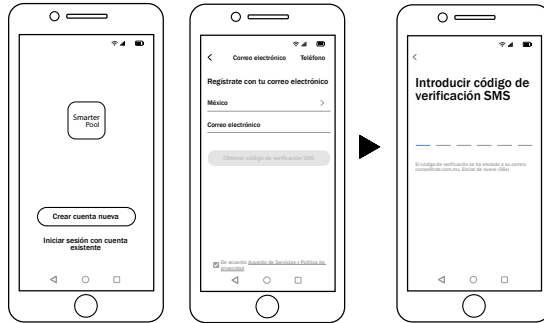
Smarter Pool

Crear cuenta nueva

Iniciar sesión con cuenta existente

<

Correo electrónico

Teléfono

Regístrate con tu correo electrónico

México

>

Correo electrónico

Obtener código de verificación SMS

De acuerdo Acuerdo de Servicios y Política de privacidad

<

Introducir código de verificación SMS

El código de verificación se ha enviado a su correo: correo@sole.com.mx, Enviar de nuevo (56s)